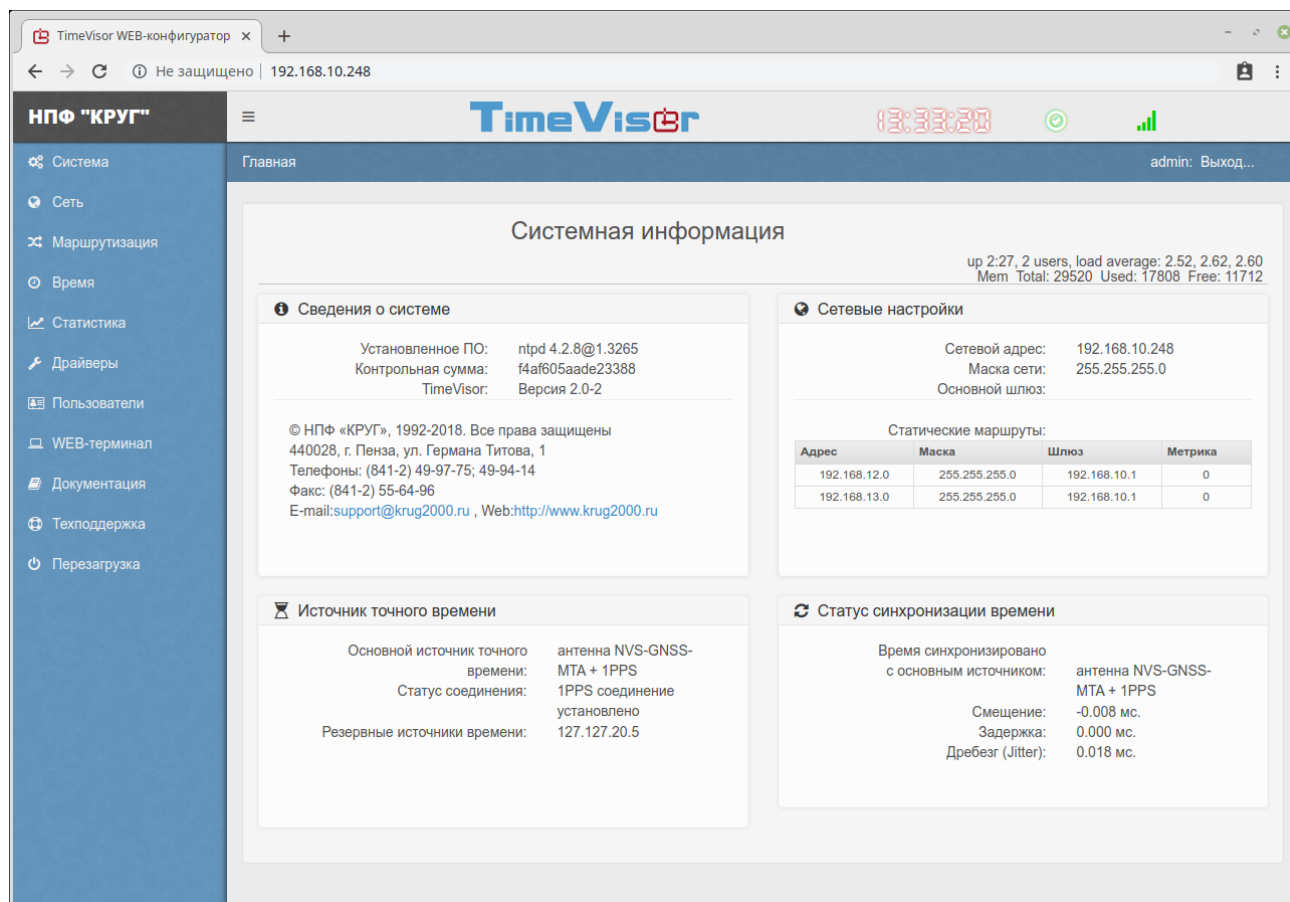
TimeVisor WEB-конфигуратор ×
+
Не защищено | 192.168.10.248

НПФ "КРУГ"
Система
Сеть
Маршрутизация
Время
Статистика
Драйверы
Пользователи
WEB-терминал
Документация
Техподдержка
Перезагрузка

≡
TimeVisor
13:33:20

Главная
admin: Выход...

Системная информация

up 2:27, 2 users, load average: 2.52, 2.62, 2.60
Mem Total: 29520 Used: 17808 Free: 11712

Сведения о системе

Установленное ПО: ntpd 4.2.8@1.3265
Контрольная сумма: f4af605aade23388
TimeVisor: Версия 2.0-2

© НПФ «КРУГ», 1992-2018. Все права защищены
440028, г. Пенза, ул. Германа Титова, 1
Телефоны: (841-2) 49-97-75; 49-94-14
Факс: (841-2) 55-64-96
E-mail:support@krug2000.ru , Web:http://www.krug2000.ru

Сетевые настройки

Сетевой адрес: 192.168.10.248
Маска сети: 255.255.255.0
Основной шлюз:

Статические маршруты:

| Адрес | Маска | Шлюз | Метрика |
|---|---|---|---|
| 192.168.12.0 | 255.255.255.0 | 192.168.10.1 | 0 |
| 192.168.13.0 | 255.255.255.0 | 192.168.10.1 | 0 |

Источник точного времени

Основной источник точного времени: антенна NVS-GNSS-MTA + 1PPS
Статус соединения: 1PPS соединение установлено
Резервные источники времени: 127.127.20.5

Статус синхронизации времени

Время синхронизировано с основным источником: антенна NVS-GNSS-MTA + 1PPS
Смещение: -0.008 мс.
Задержка: 0.000 мс.
Дребезг (Jitter): 0.018 мс.